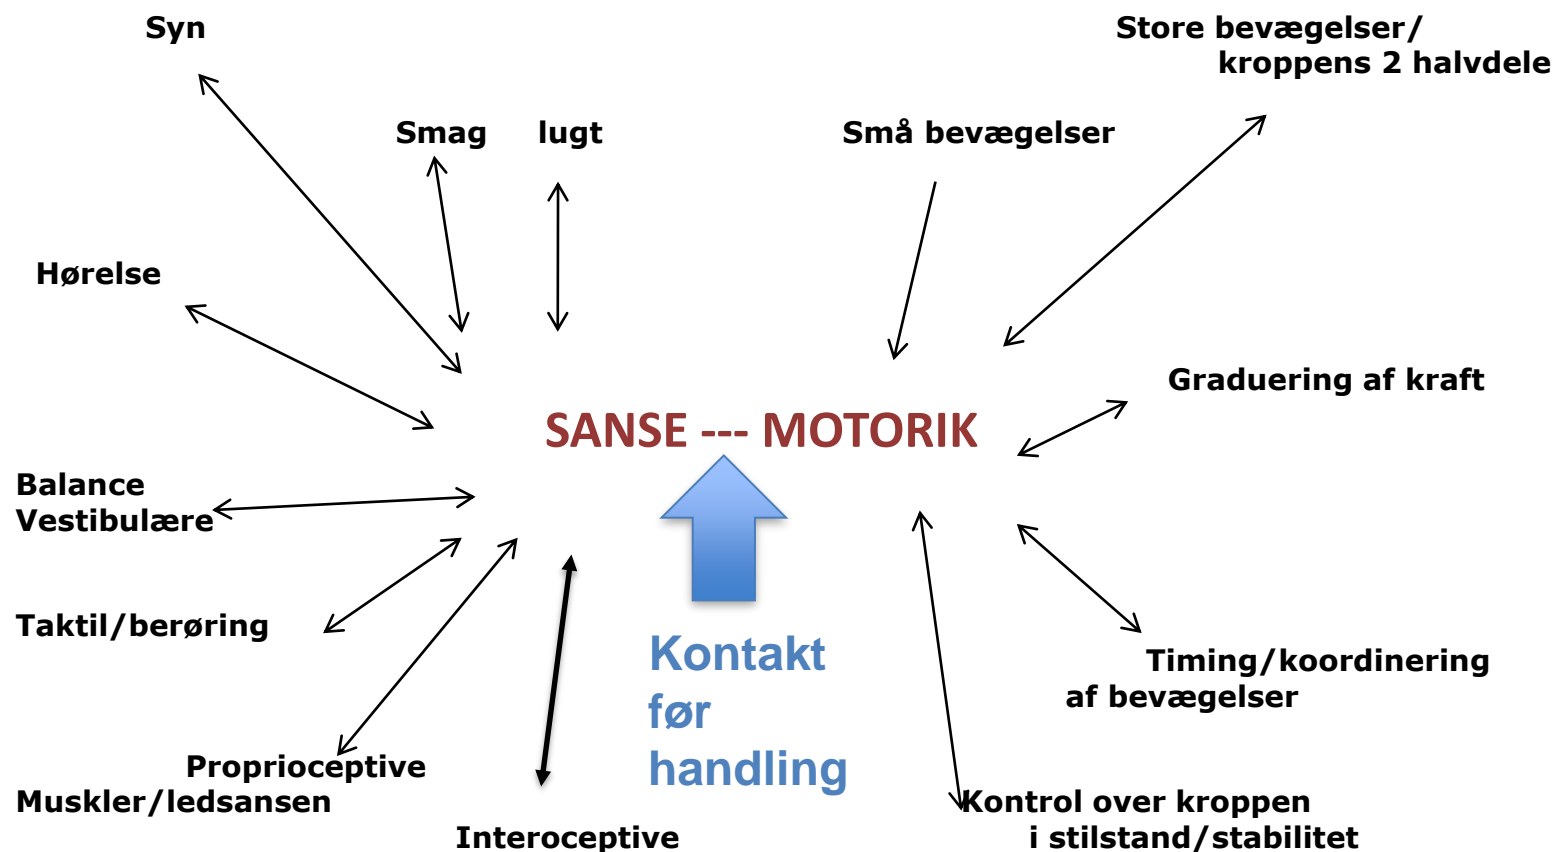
Syn

Store bevægelser/
kroppens 2 halvdele

Smag

lugt

Små bevægelser

Hørelse

Graduering af kraft

SANSE --- MOTORIK

Balance
Vestibulære

Taktil/berøring

Kontakt
før
handling

Timing/koordinering
af bevægelser

Proprioceptive
Muskler/ledsansen

Kontrol over kroppen
i stilstand/stabilitet

Interoceptive